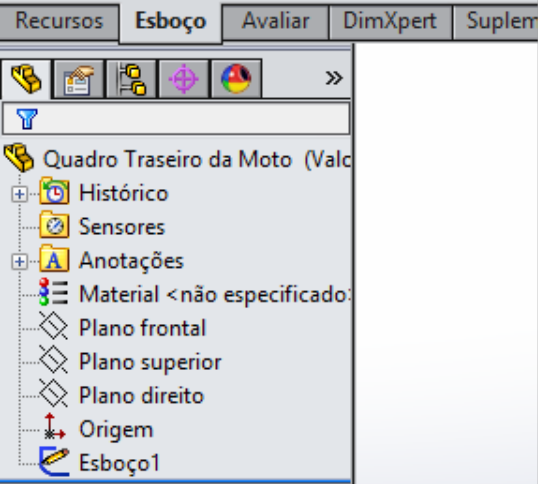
Recursos | Esboço | Avaliar | DimXpert | Suplem

»

Quadro Traseiro da Moto (Valc

Histórico

Sensores

Anotações

Material <não especificado

Plano frontal

Plano superior

Plano direito

Origem

Esboço1